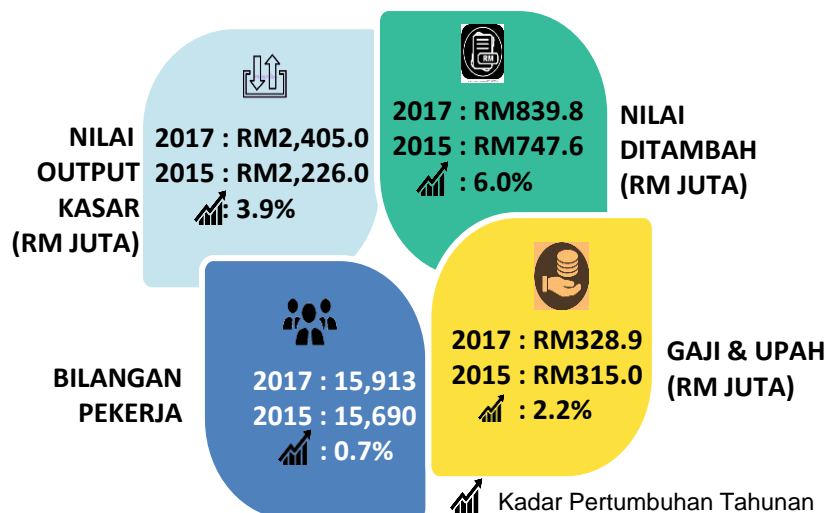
NILAI OUTPUT KASAR (RM JUTA)

2017 : RM2,405.0
2015 : RM2,226.0
: 3.9%

RM

2017 : RM839.8
2015 : RM747.6
: 6.0%

NILAI DITAMBAH (RM JUTA)

BILANGAN PEKERJA

2017 : 15,913
2015 : 15,690
: 0.7%

2017 : RM328.9
2015 : RM315.0
: 2.2%

GAJI & UPAH (RM JUTA)

Kadar Pertumbuhan Tahunan